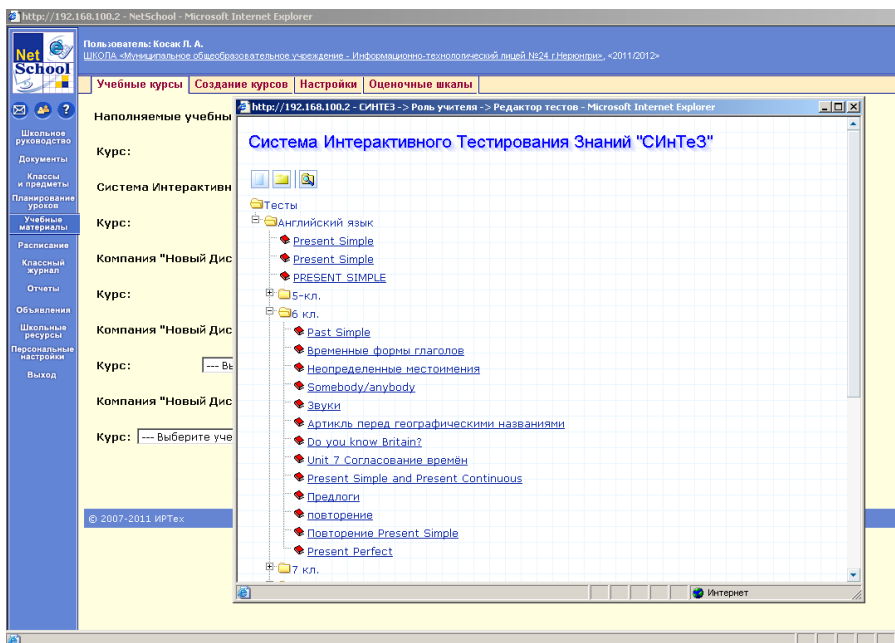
http://192.168.100.2 - NetSchool - Microsoft Internet Explorer

Net School

Пользователь: Косак Л. А.
ШКОЛА «Муниципальное общеобразовательное учреждение - Информационно-технологический лицей №24 г.Нерюнгри», «2011/2012»

Учебные курсы | Создание курсов | Настройки | Оценочные шкалы

Школьное руководство
Документы
Классы и предметы
Планирование уроков
Учебные материалы
Расписание
Классный журнал
Отчеты
Объявления
Школьные ресурсы
Персональные настройки
Выход

Наполняемые учебны

Курс:

Система Интерактивн

Курс:

Компания "Новый Дис

Курс:

Компания "Новый Дис

Курс: --- Вы

Компания "Новый Дис

Курс: --- Выберите уче

© 2007-2011 ИРТех

http://192.168.100.2 - СИНТЕЗ -> Роль учителя -> Редактор тестов - Microsoft Internet Explorer

Система Интерактивного Тестирования Знаний "СИнТеЗ"

Тесты
Английский язык
Present Simple
Present Simple
PRESENT SIMPLE
5-кл.
6 кл.
Past Simple
Временные формы глаголов
Неопределенные местоимения
Somebody/anybody
Звуки
Артикль перед географическими названиями
Do you know Britain?
Unit 7 Согласование времён
Present Simple and Present Continuous
Предлоги
повторение
Повторение Present Simple
Present Perfect
7 кл.

Интернет